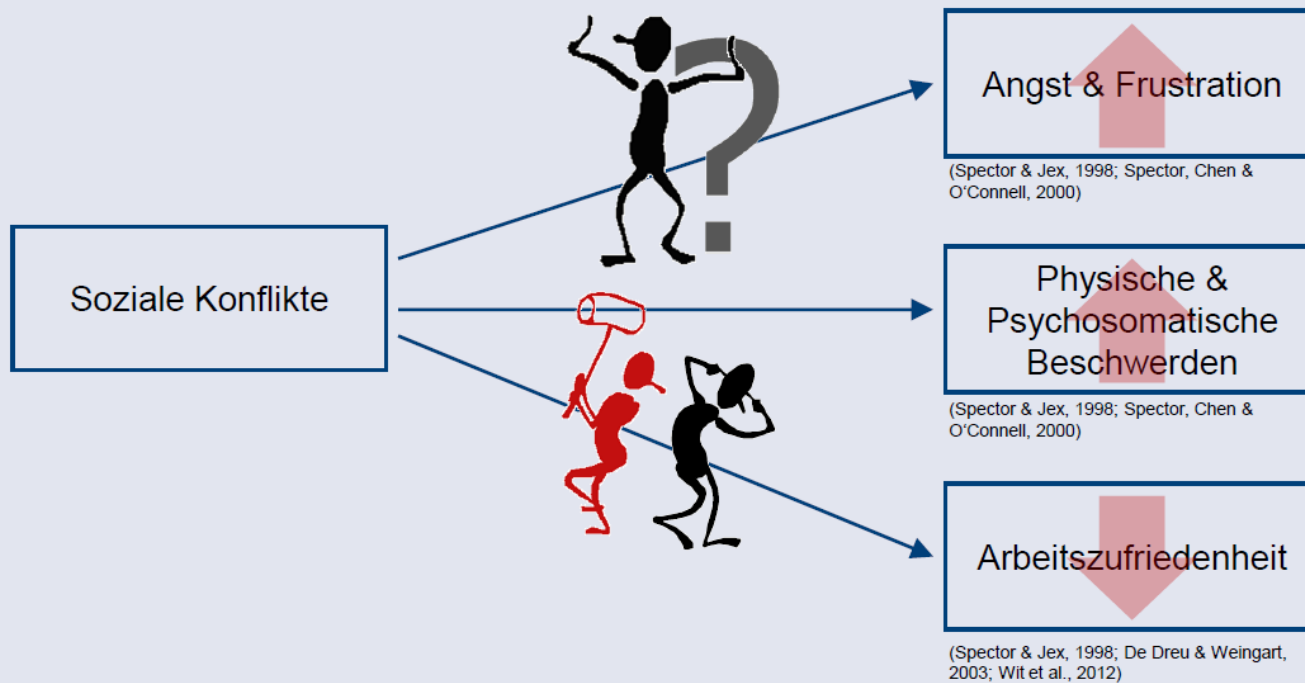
Soziale Konflikte

Angst & Frustration

(Spector & Jex, 1998; Spector, Chen & O‘Connell, 2000)

Physische & Psychosomatische Beschwerden

(Spector & Jex, 1998; Spector, Chen & O‘Connell, 2000)

Arbeitszufriedenheit

(Spector & Jex, 1998; De Dreu & Weingart, 2003; Wit et al., 2012)